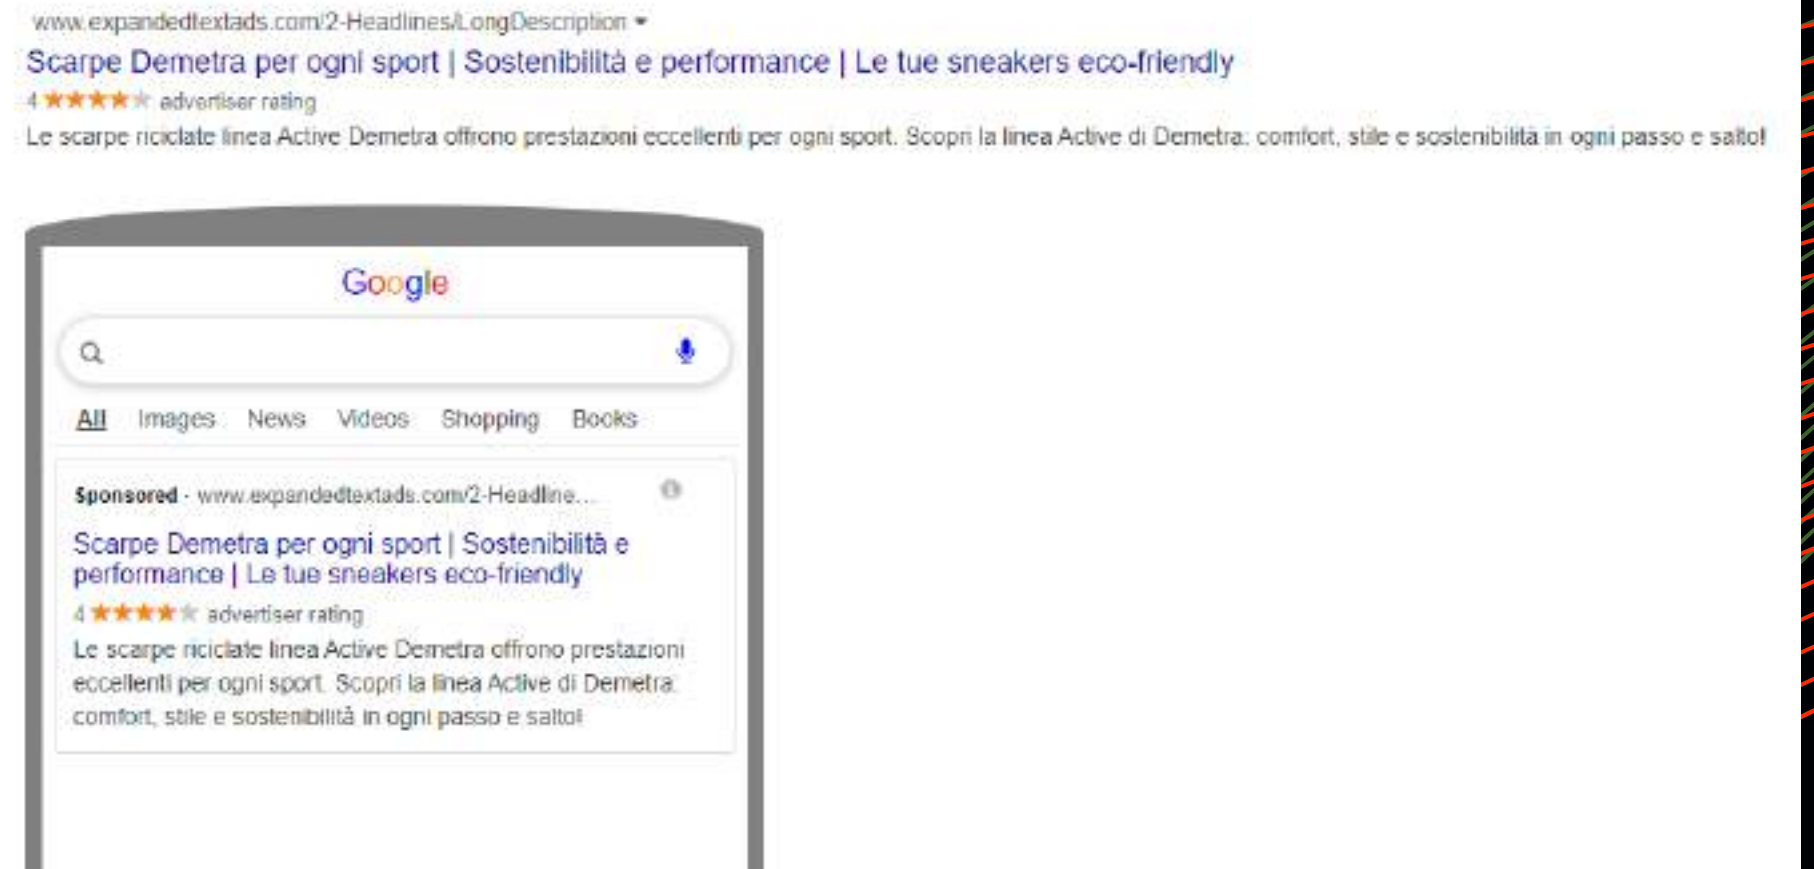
www.expandedtextads.com/2-Headlines/LongDescription

Scarpe Demetra per ogni sport | Sostenibilità e performance | Le tue sneakers eco-friendly

4 ★★★★★ advertiser rating

Le scarpe riciclate linea Active Demetra offrono prestazioni eccellenti per ogni sport. Scopri la linea Active di Demetra: comfort, stile e sostenibilità in ogni passo e salto!

Google

All Images News Videos Shopping Books

Sponsored · www.expandedtextads.com/2-Headline...

Scarpe Demetra per ogni sport | Sostenibilità e performance | Le tue sneakers eco-friendly

4 ★★★★★ advertiser rating

Le scarpe riciclate linea Active Demetra offrono prestazioni eccellenti per ogni sport. Scopri la linea Active di Demetra: comfort, stile e sostenibilità in ogni passo e salto!